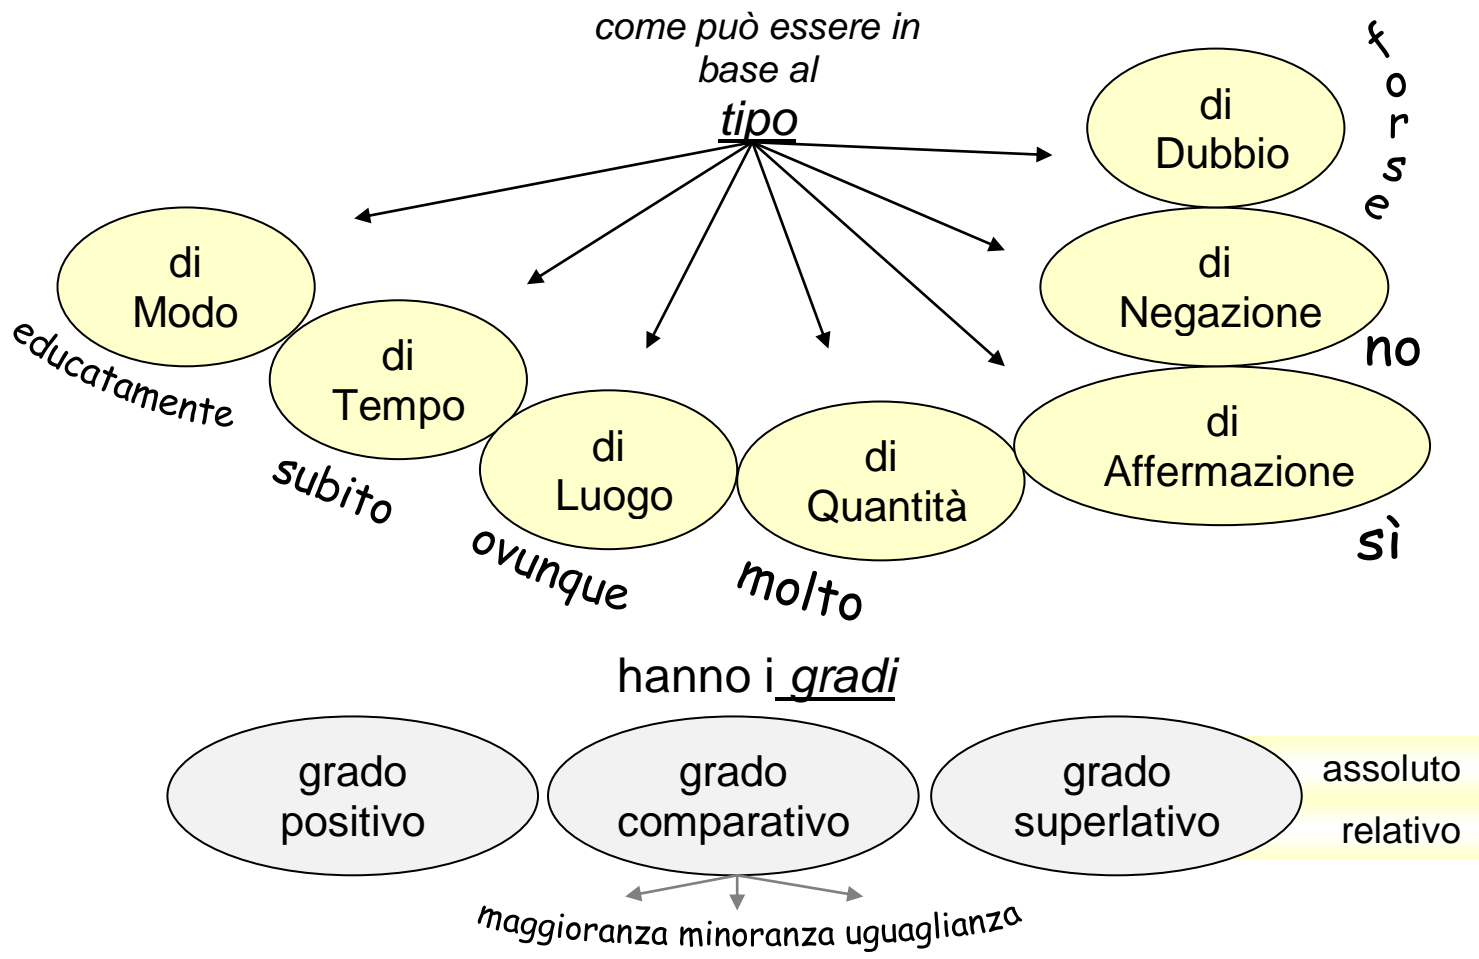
come può essere in base al
tipo

di Dubbio

forse

di Negazione

no

di Affermazione

sì

di Modo

educatamente

di Tempo

subito

di Luogo

ovunque

di Quantità

molto

hanno i gradi

grado positivo

grado comparativo

grado superlativo

assoluto

relativo

maggioranza minoranza uguaglianza